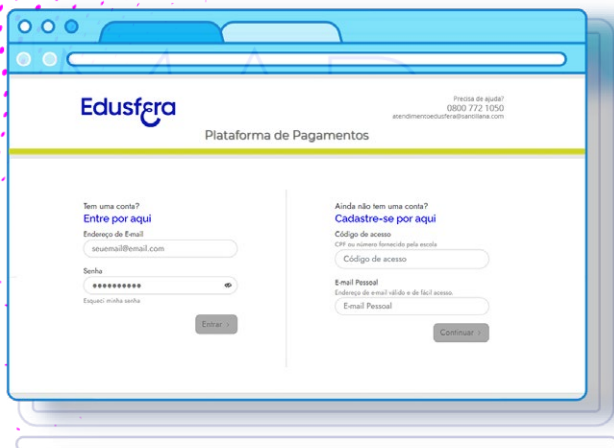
Edusfera

Precisa de ajuda?
0800 772 1050
atendimentoedusfera@santillana.com

Plataforma de Pagamentos

Tem uma conta?
Entre por aqui
Endereço de E-mail
seuemail@email.com
Senha
••••••••••
Esqueci minha senha
Entrar ›

Ainda não tem uma conta?
Cadastre-se por aqui
Código de acesso
CPF ou número fornecido pela escola
Código de acesso
E-mail Pessoal
Endereço de e-mail válido e de fácil acesso
E-mail Pessoal
Continuar ›